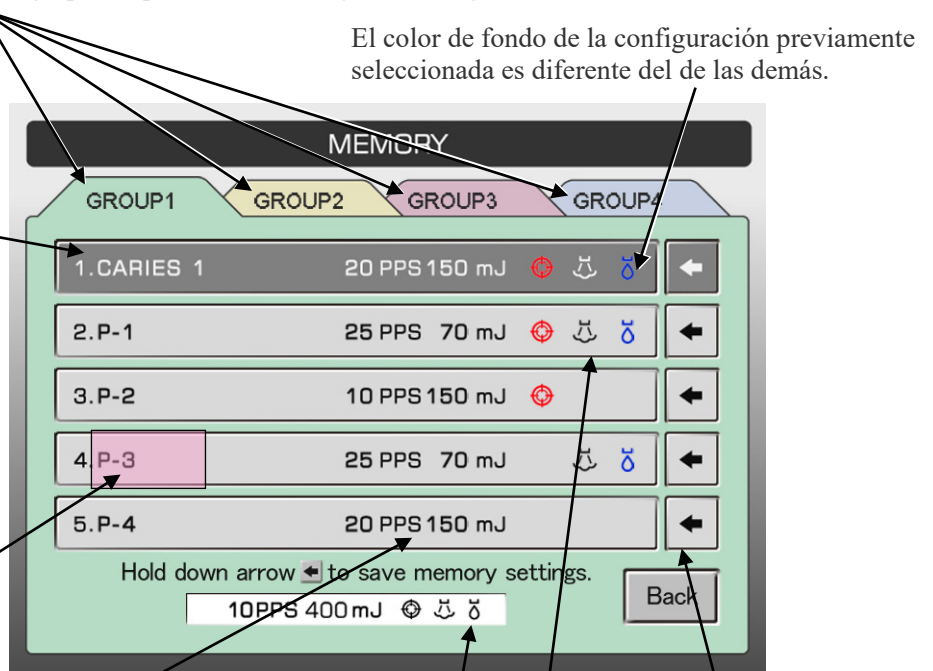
El color de fondo de la configuración previamente seleccionada es diferente del de las demás.

MEMORY

GROUP1 GROUP2 GROUP3 GROUP4

| | | | |
|---|---|---|---|
| 1.CARIES 1 | 20 PPS | 150 mJ | ← |
| 2.P-1 | 25 PPS | 70 mJ | ← |
| 3.P-2 | 10 PPS | 150 mJ | ← |
| 4.P-3 | 25 PPS | 70 mJ | ← |
| 5.P-4 | 20 PPS | 150 mJ | ← |

Hold down arrow ← to save memory settings.

10PPS 400mJ

Back